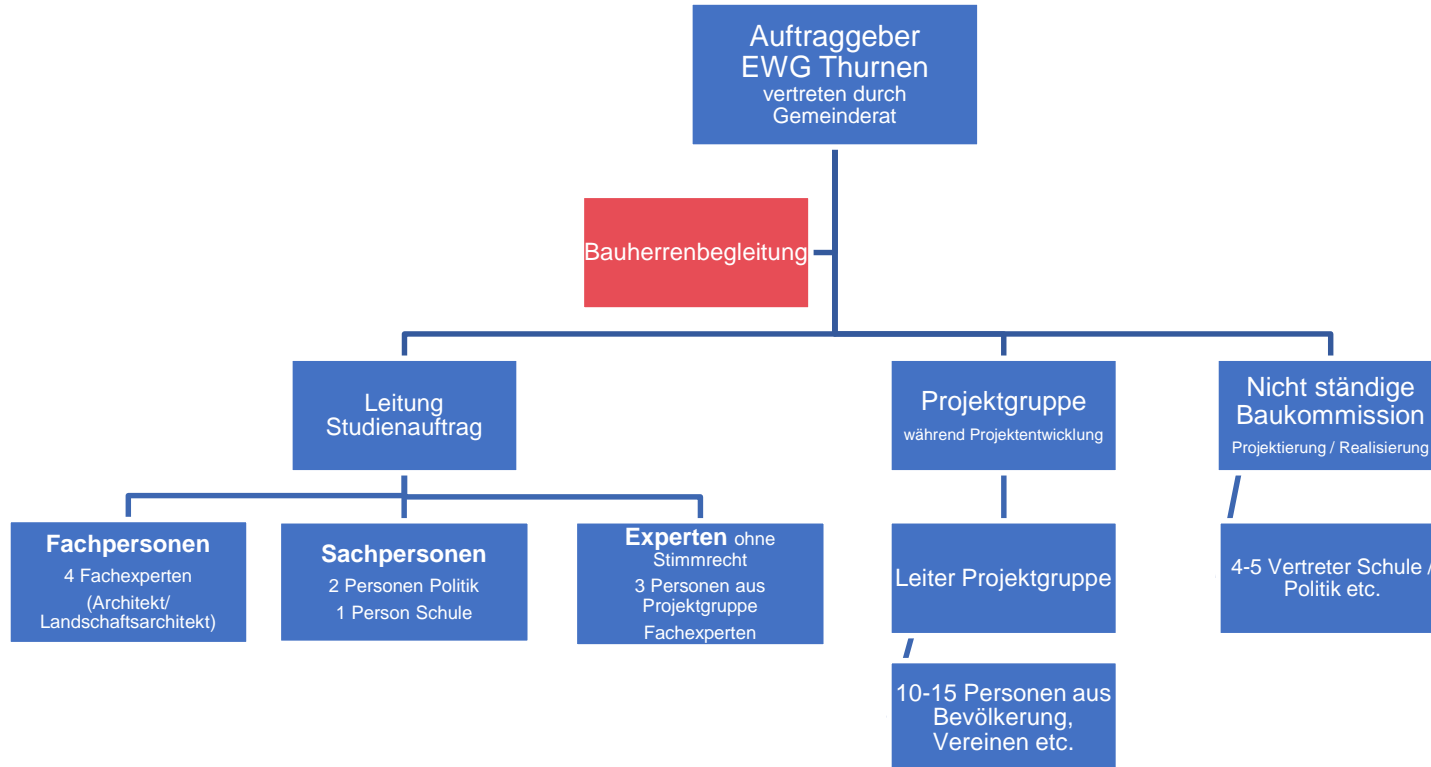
Auftraggeber
EWG Thurnen
vertreten durch
Gemeinderat

Bauherrenbegleitung

Leitung
Studienauftrag

Projektgruppe
während Projektentwicklung

Nicht ständige
Baukommission
Projektierung / Realisierung

**Fachpersonen**
4 Fachexperten
(Architekt/
Landschaftsarchitekt)

**Sachpersonen**
2 Personen Politik
1 Person Schule

**Experten** ohne
Stimmrecht
3 Personen aus
Projektgruppe
Fachexperten

Leiter Projektgruppe

10-15 Personen aus
Bevölkerung,
Vereinen etc.

4-5 Vertreter Schule /
Politik etc.